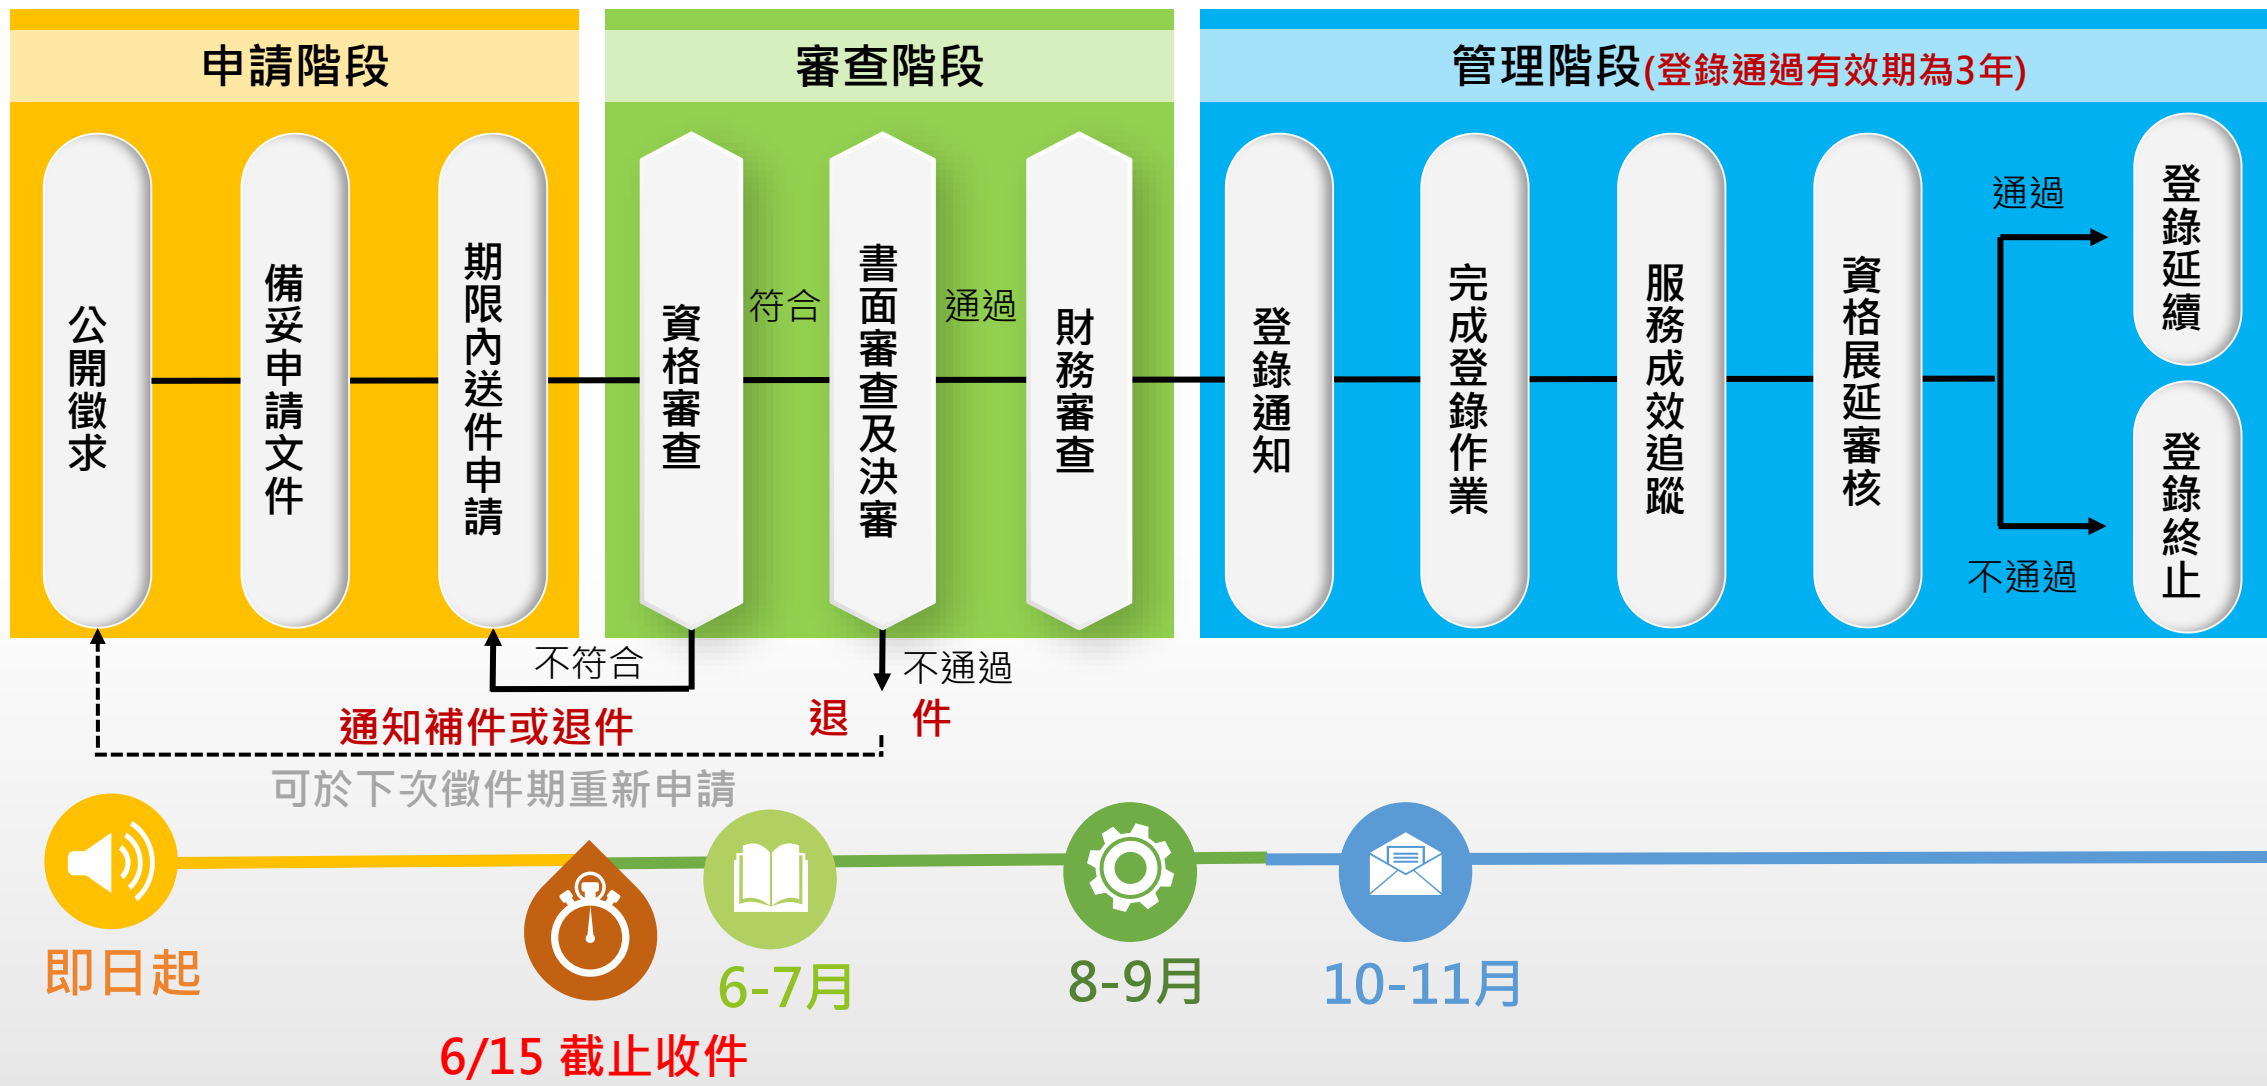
申請階段

公開徵求

備妥申請文件

期限內送件申請

審查階段

資格審查

符合

書面審查及決審

通過

財務審查

管理階段(登錄通過有效期為3年)

登錄通知

完成登錄作業

服務成效追蹤

資格展延審核

通過

登錄延續

不通過

登錄終止

不符合

不通過

通知補件或退件

退　件

可於下次徵件期重新申請

即日起

6/15 截止收件

6-7月

8-9月

10-11月